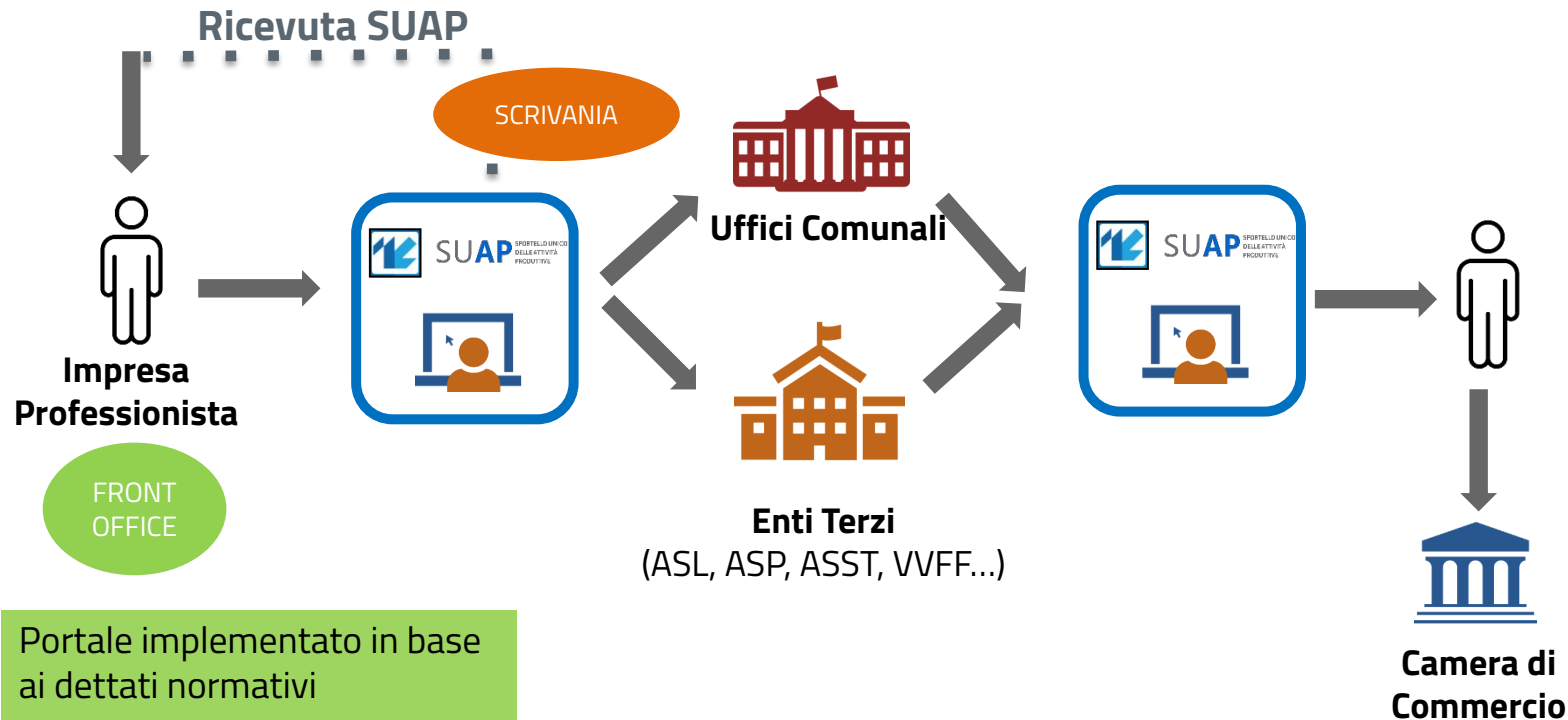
Ricevuta SUAP

SCRIVANIA

SUAP SPORTELLO UNICO DELLE ATTIVITÀ PRODUTTIVE

Uffici Comunali

SUAP SPORTELLO UNICO DELLE ATTIVITÀ PRODUTTIVE

Impresa Professionista

FRONT OFFICE

Enti Terzi
(ASL, ASP, ASST, VVFF...)

Portale implementato in base ai dettati normativi

Camera di Commercio